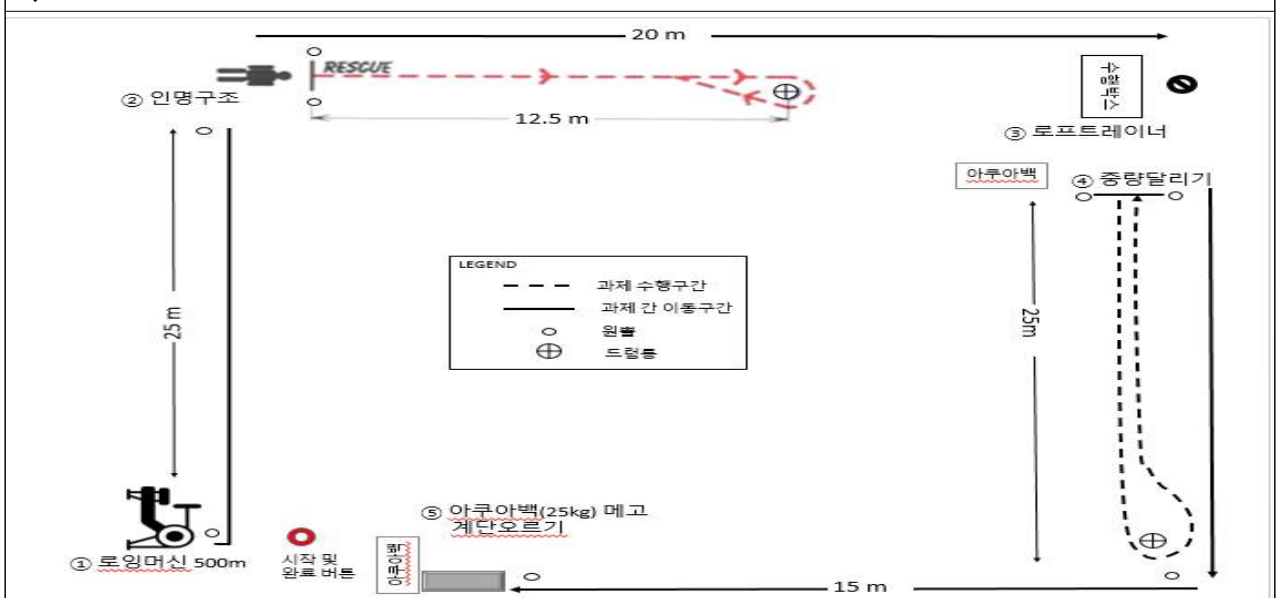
20 m

RESCUE

② 인명구조

12.5 m

수항박스

③ 로프트레이너

아쿠아백

④ 중량달리기

LEGEND
과제 수행구간
과제 간 이동구간
원뿔
드럼통

25 m

25m

⑤ 아쿠아백(25kg) 메고 계단오르기

① 로잉머신 500m

시작 및 완료 버튼

아쿠아백

15 m